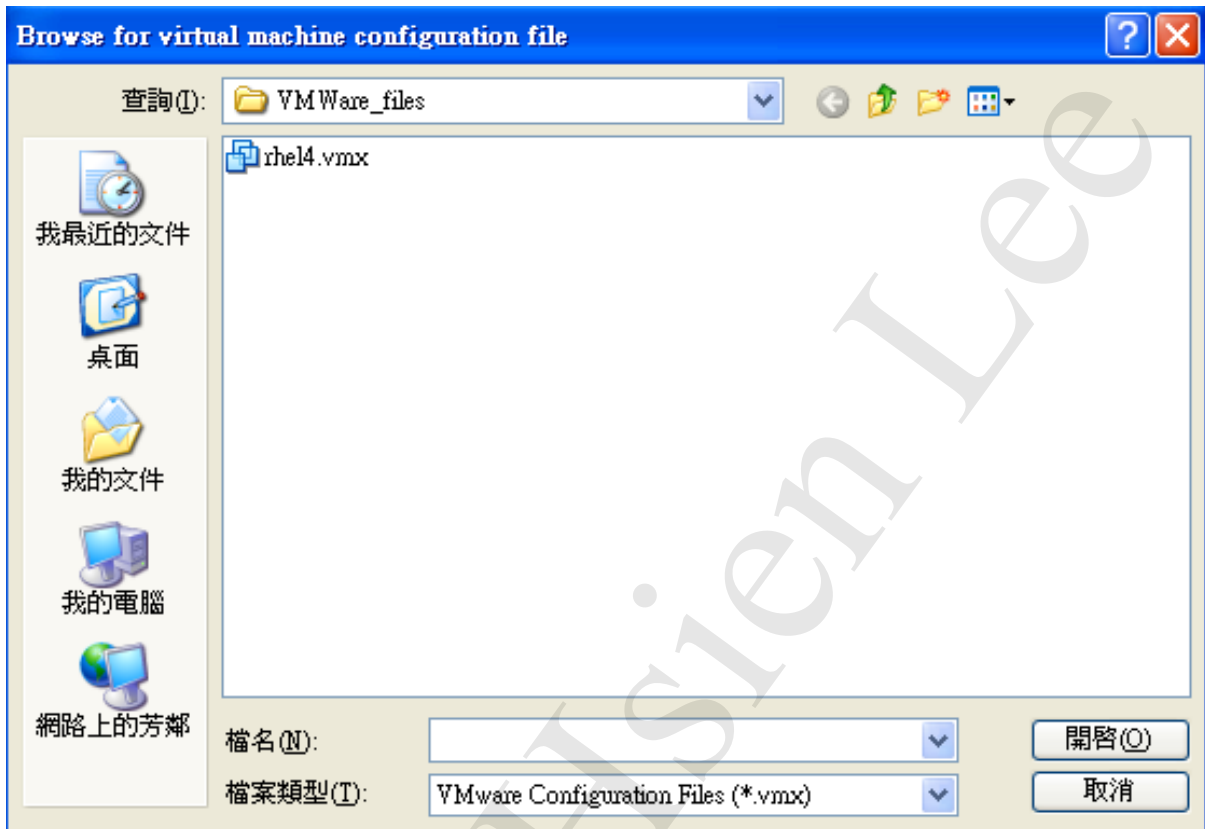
Browse for virtual machine configuration file

查詢(I): VMWare_files

rhel4.vmx

我最近的文件

桌面

我的文件

我的電腦

網路上的芳鄰

檔名(N):

檔案類型(T): VMware Configuration Files (*.vmx)

開啟(O)

取消

Hsien Lee